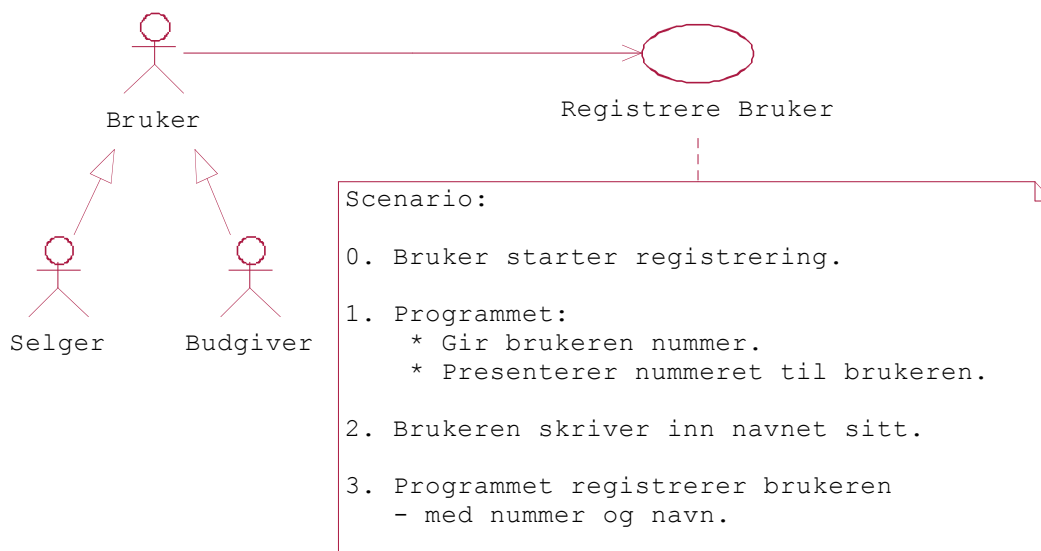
Bruker

Registrere Bruker

Selger

Budgiver

Scenario:

0. Bruker starter registrering.

1. Programmet:
* Gir brukeren nummer.
* Presenterer nummeret til brukeren.

2. Brukeren skriver inn navnet sitt.

3. Programmet registrerer brukeren
- med nummer og navn.